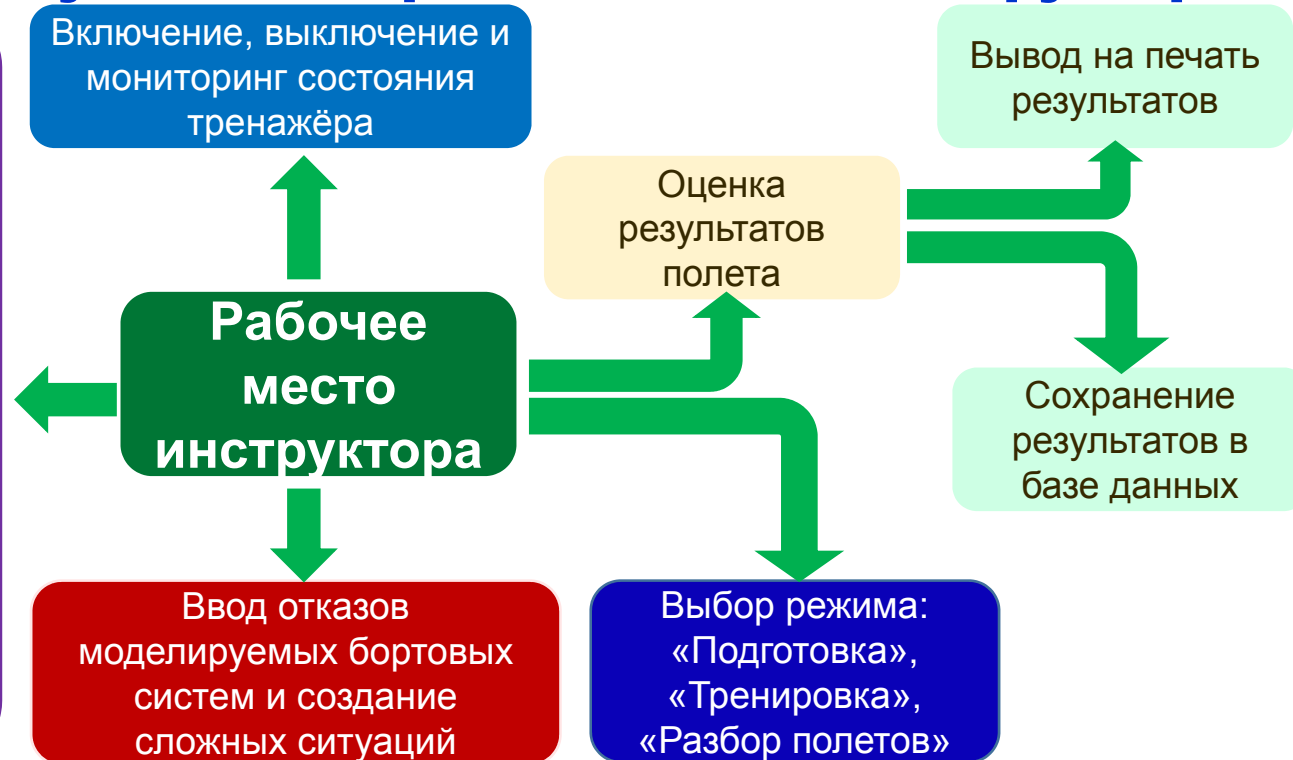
Включение, выключение и мониторинг состояния тренажёра

Вывод на печать результатов

Оценка результатов полета

Рабочее место инструктора

Сохранение результатов в базе данных

Ввод отказов моделируемых бортовых систем и создание сложных ситуаций

Выбор режима: «Подготовка», «Тренировка», «Разбор полетов»